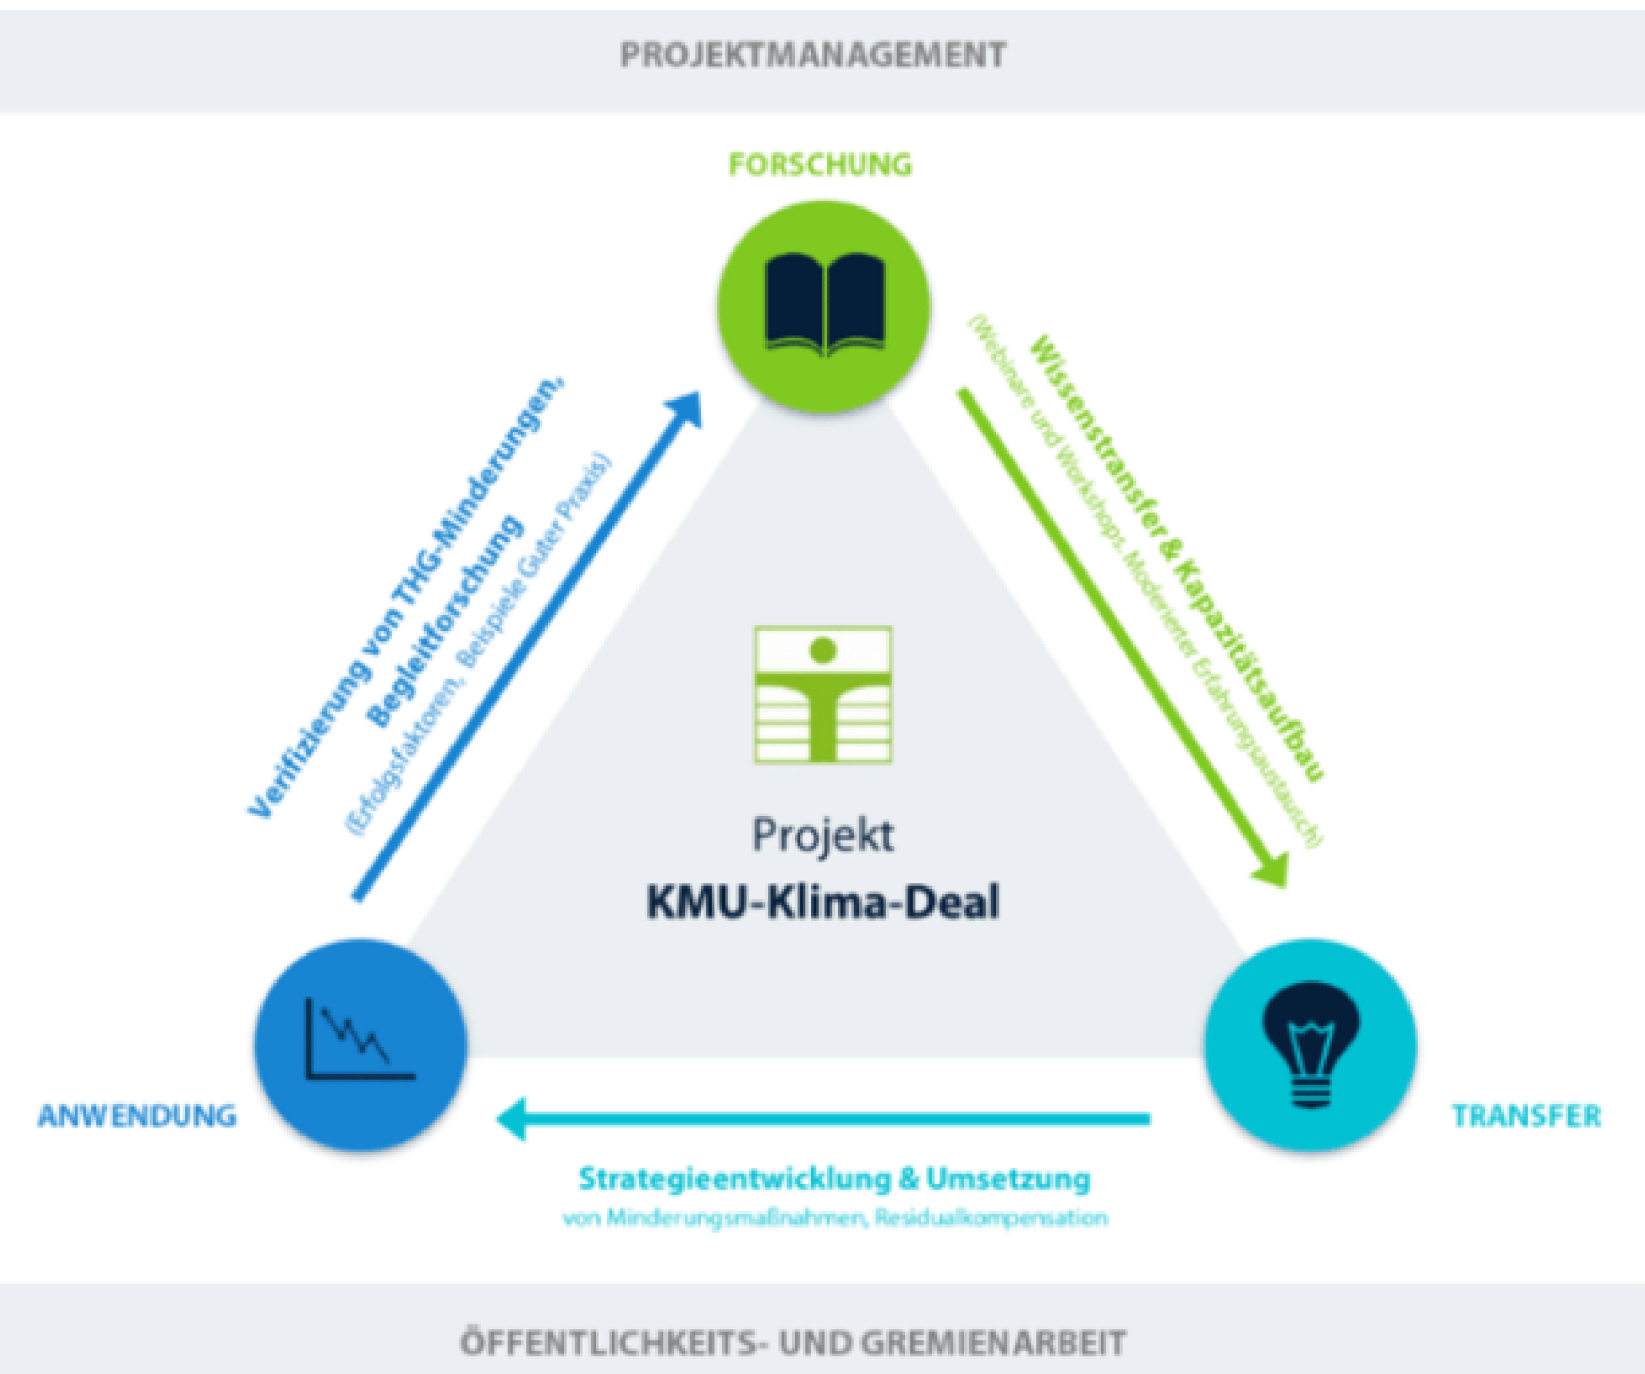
PROJEKTMANAGEMENT

FORSCHUNG

Verifizierung von THG-Minderungen, Begleitforschung
(Erfolgsfaktoren, Beispiele Guter Praxis)

Wissenstransfer & Kapazitätsaufbau
(Webinare und Workshops, Moderierter Erfahrungsaustausch)

Projekt
KMU-Klima-Deal

ANWENDUNG

TRANSFER

Strategieentwicklung & Umsetzung
von Minderungsmaßnahmen, Residualkompensation

ÖFFENTLICHKEITS- UND GREMIENARBEIT